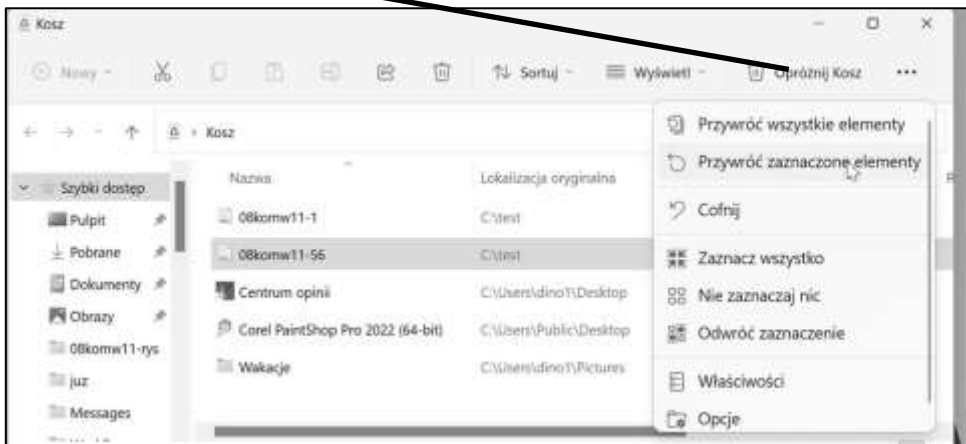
Kosz

Nowy Sortuj Wyświetl Opróżnij Kosz ...

Kosz

Szybki dostęp
Pulpit
Pobrane
Dokumenty
Obrazy
08komw11-rys
juz
Messages

| Nazwa | Lokalizacja oryginalna |
|---|---|
| 08komw11-1 | C:\test |
| 08komw11-56 | C:\test |
| Centrum opinii | C:\Users\dino1\Desktop |
| Corel PaintShop Pro 2022 (64-bit) | C:\Users\Public\Desktop |
| Wakacje | C:\Users\dino1\Pictures |

Przywróć wszystkie elementy
Przywróć zaznaczone elementy
Cofnij
Zaznacz wszystko
Nie zaznaczaj nic
Odwróć zaznaczenie
Właściwości
Opcje